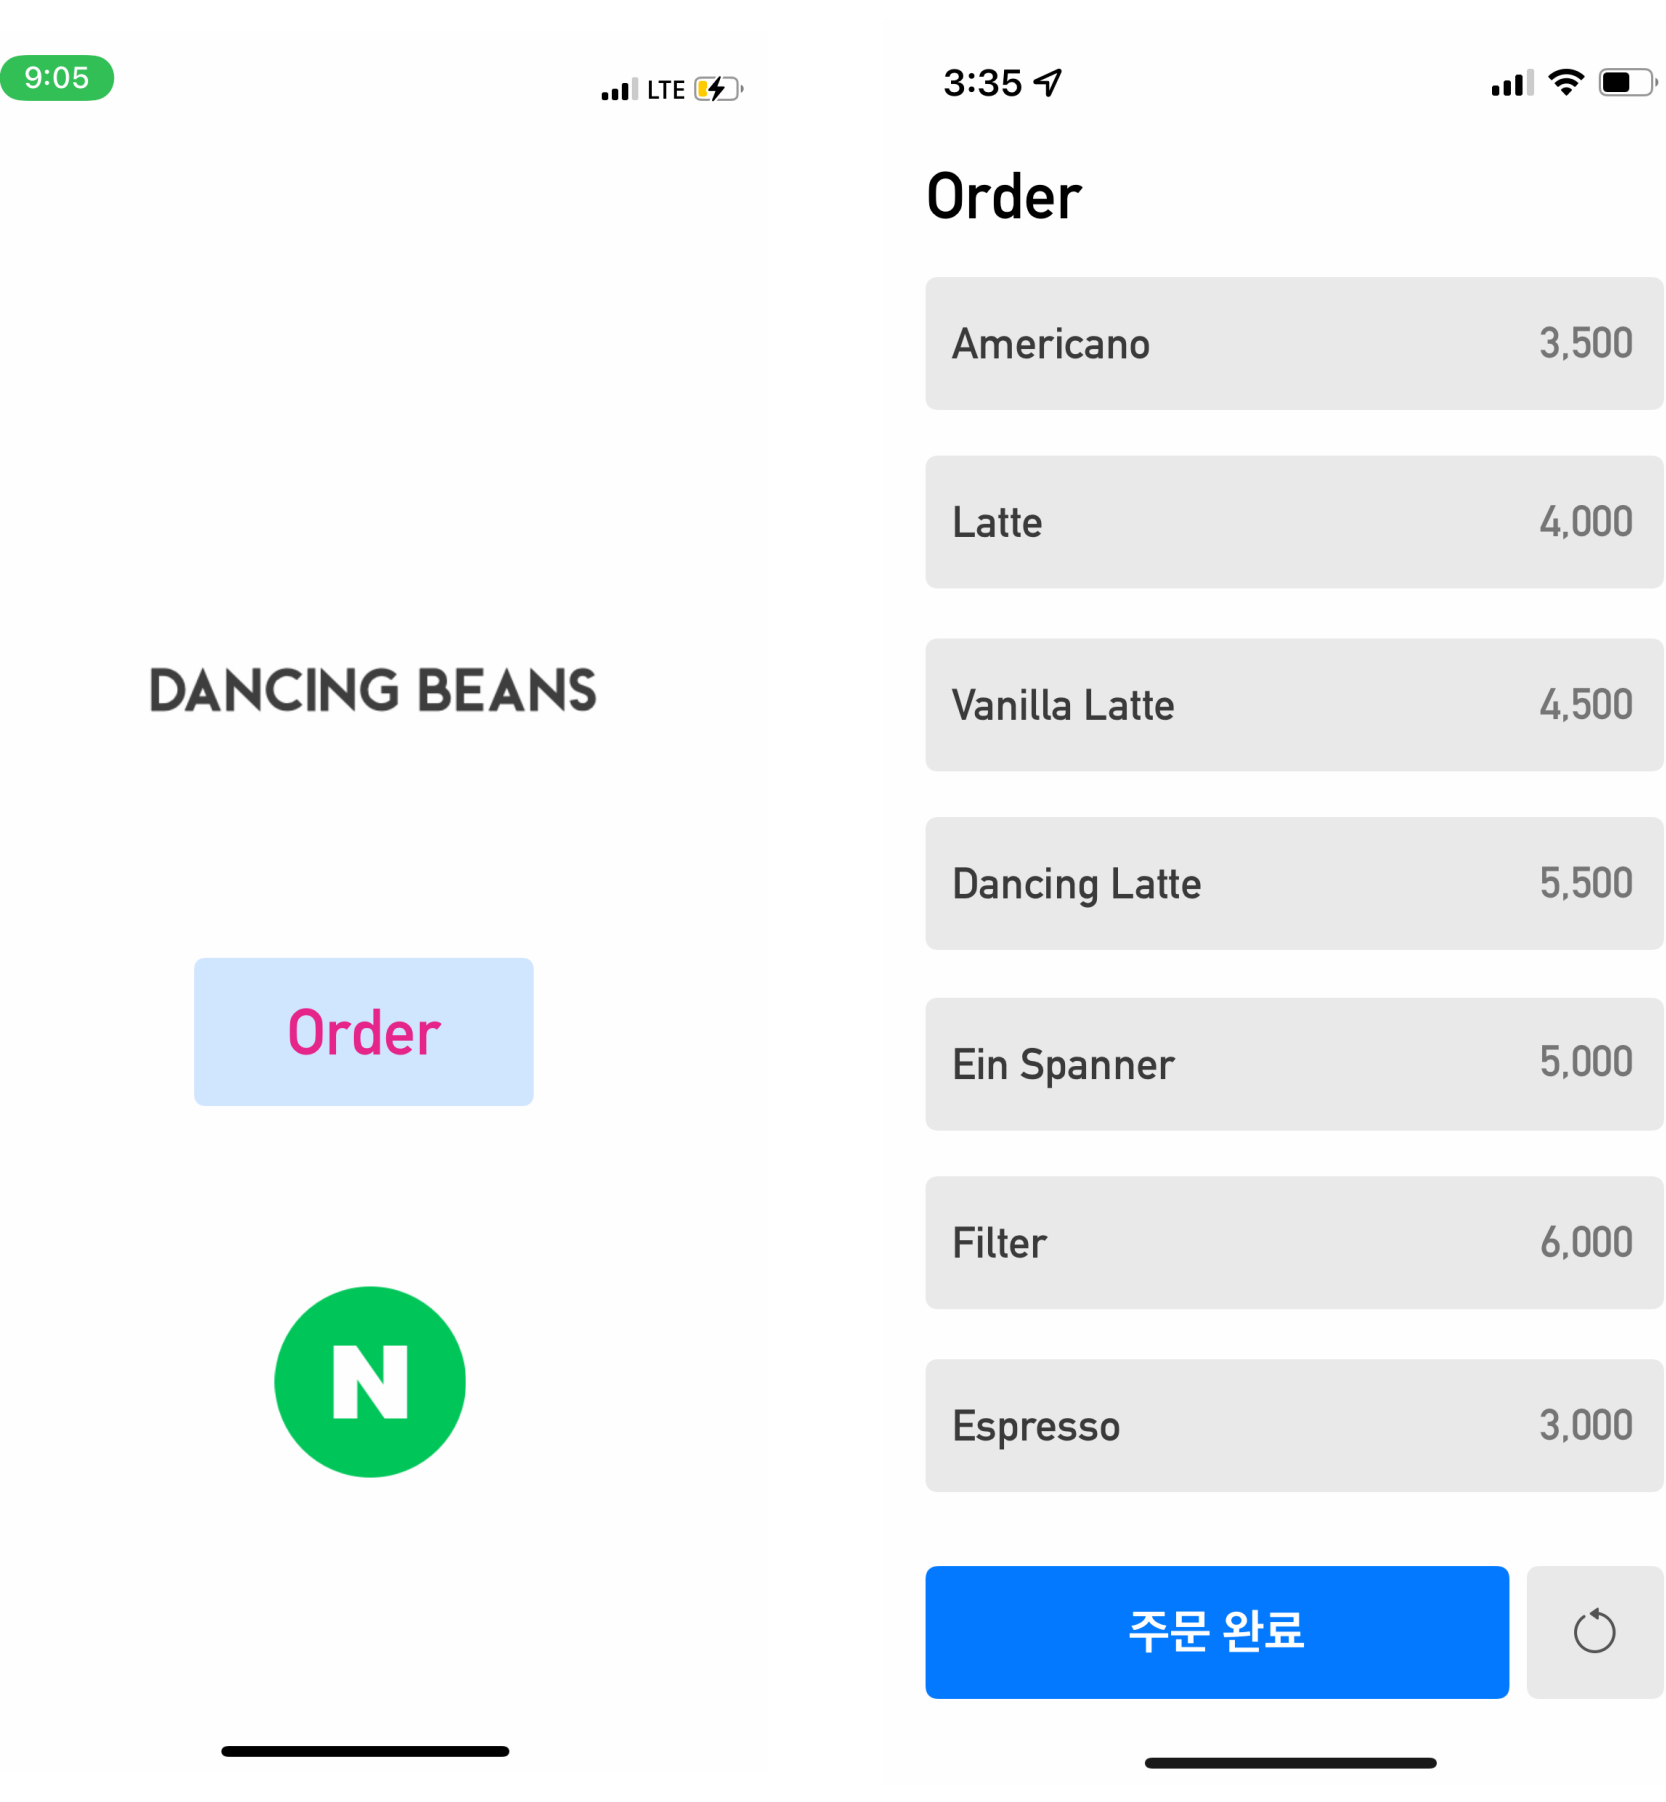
9:05

LTE

DANCING BEANS

Order

N

3:35

Order

| Americano | 3,500 |
|---|---|
| Latte | 4,000 |
| Vanilla Latte | 4,500 |
| Dancing Latte | 5,500 |
| Ein Spanner | 5,000 |
| Filter | 6,000 |
| Espresso | 3,000 |

주문 완료